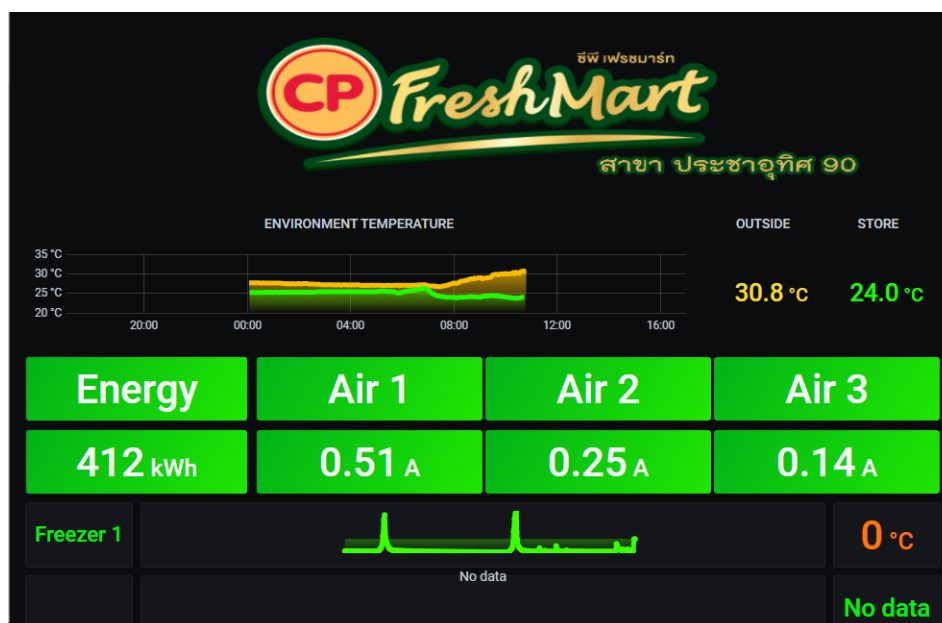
ซีพี เฟรชมาร์ท
CP FreshMart
สาขา ประชาอุทิศ 90

ENVIRONMENT TEMPERATURE

35 °C
30 °C
25 °C
20 °C
20:00 00:00 04:00 08:00 12:00 16:00

OUTSIDE
30.8 °C

STORE
24.0 °C

| Energy | Air 1 | Air 2 | Air 3 |
|---|---|---|---|
| 412 kWh | 0.51 A | 0.25 A | 0.14 A |

Freezer 1

0 °C

No data

No data